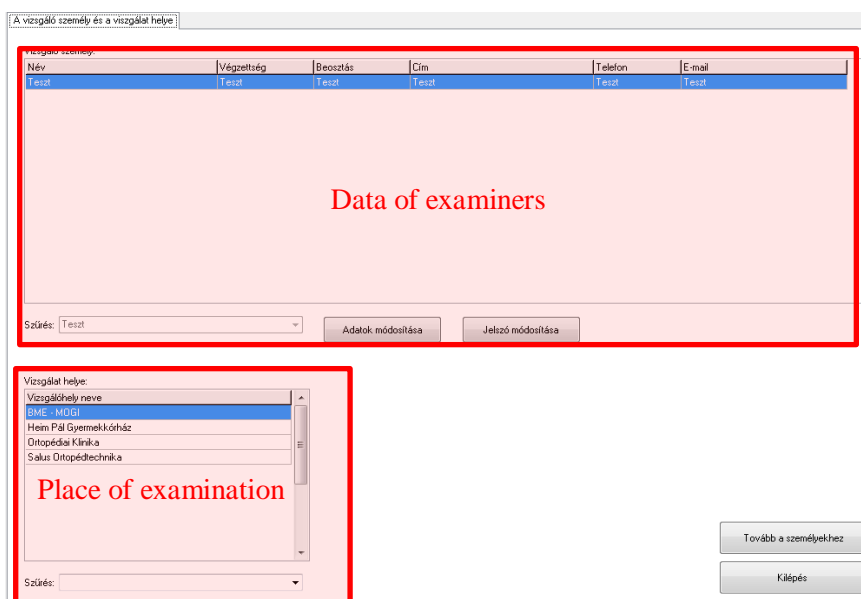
A vizsgáló személy és a viszgálat helye

Vizsgáló személy:

| Név | Végzettség | Beosztás | Cím | Telefon | E-mail |
|---|---|---|---|---|---|
| Teszt | Teszt | Teszt | Teszt | Teszt | Teszt |

Data of examiners

Szűrés: Teszt

Adatok módosítása

Jelszó módosítása

Vizsgálat helye:

| Vizsgálóhely neve |
|---|
| BME - MOGI |
| Heim Pál Gyermekkórház |
| Ortopédiai Klinika |
| Salus Ortopédtechnika |

Place of examination

Szűrés:

Tovább a személyekhez

Kilépés